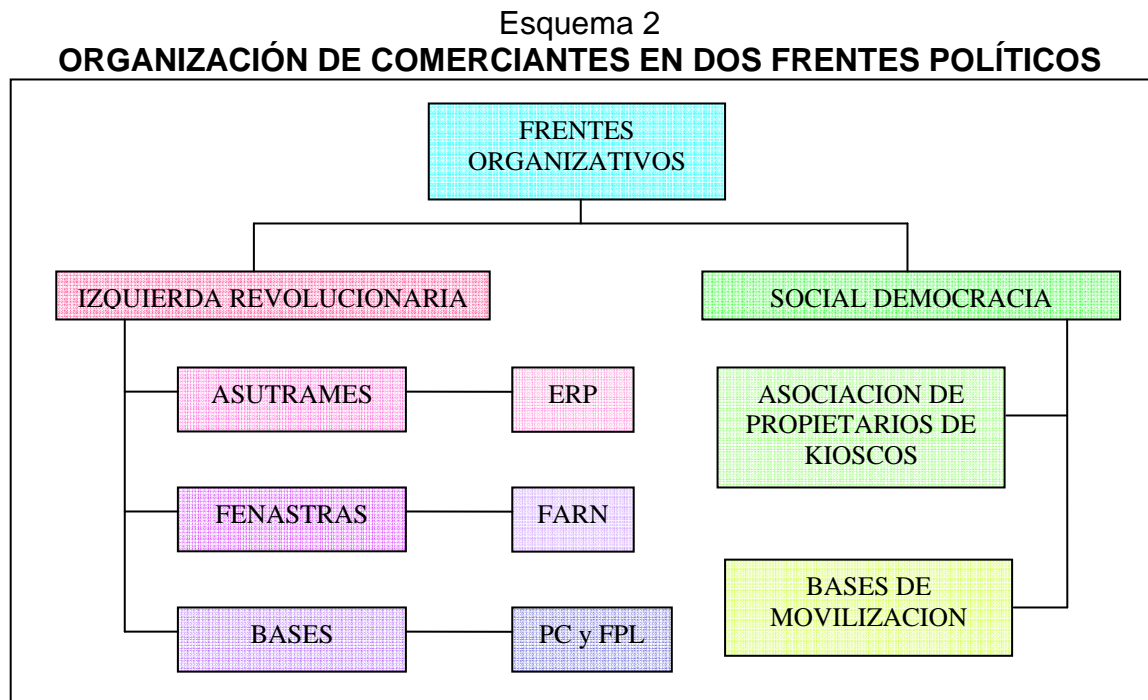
Esquema 2
ORGANIZACIÓN DE COMERCIANTES EN DOS FRENTES POLÍTICOS

FRENTES ORGANIZATIVOS

IZQUIERDA REVOLUCIONARIA

SOCIAL DEMOCRACIA

ASUTRAMES

ERP

FENASTRAS

FARN

BASES

PC y FPL

ASOCIACION DE PROPIETARIOS DE KIOSCOS

BASES DE MOVILIZACION